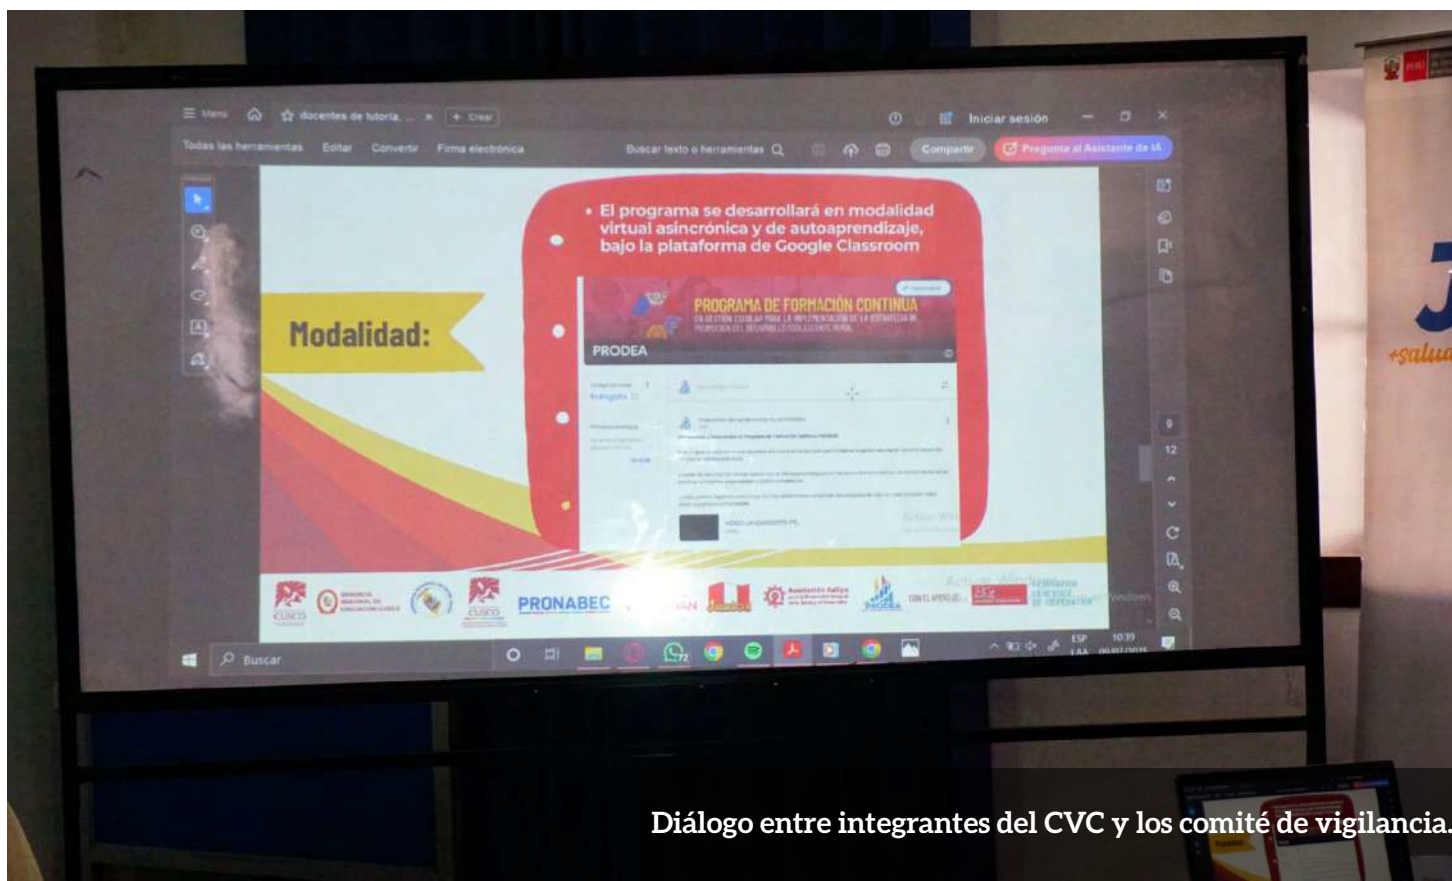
Menú docentes de tutoría, ... × + Crear

Iniciar sesión

Todas las herramientas Editar Convertir Firma electrónica Buscar texto o herramientas Compartir Pregunta al Asistente de IA

• El programa se desarrollará en modalidad virtual asincrónica y de autoaprendizaje, bajo la plataforma de Google Classroom

Modalidad:

PROGRAMA DE FORMACIÓN CONTINUA

EN GESTIÓN ESCOLAR PARA LA IMPLEMENTACIÓN DE LA ESTRATEGIA DE PROMOCIÓN DEL DESARROLLO ADOLESCENTE RURAL

PRODEA

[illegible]

CUSCO PRONABEC PRODEA CON EL APOYO DE:

Activar Windows

Buscar

9 12

ESP 10:39

+salud

Diálogo entre integrantes del CVC y los comité de vigilancia.